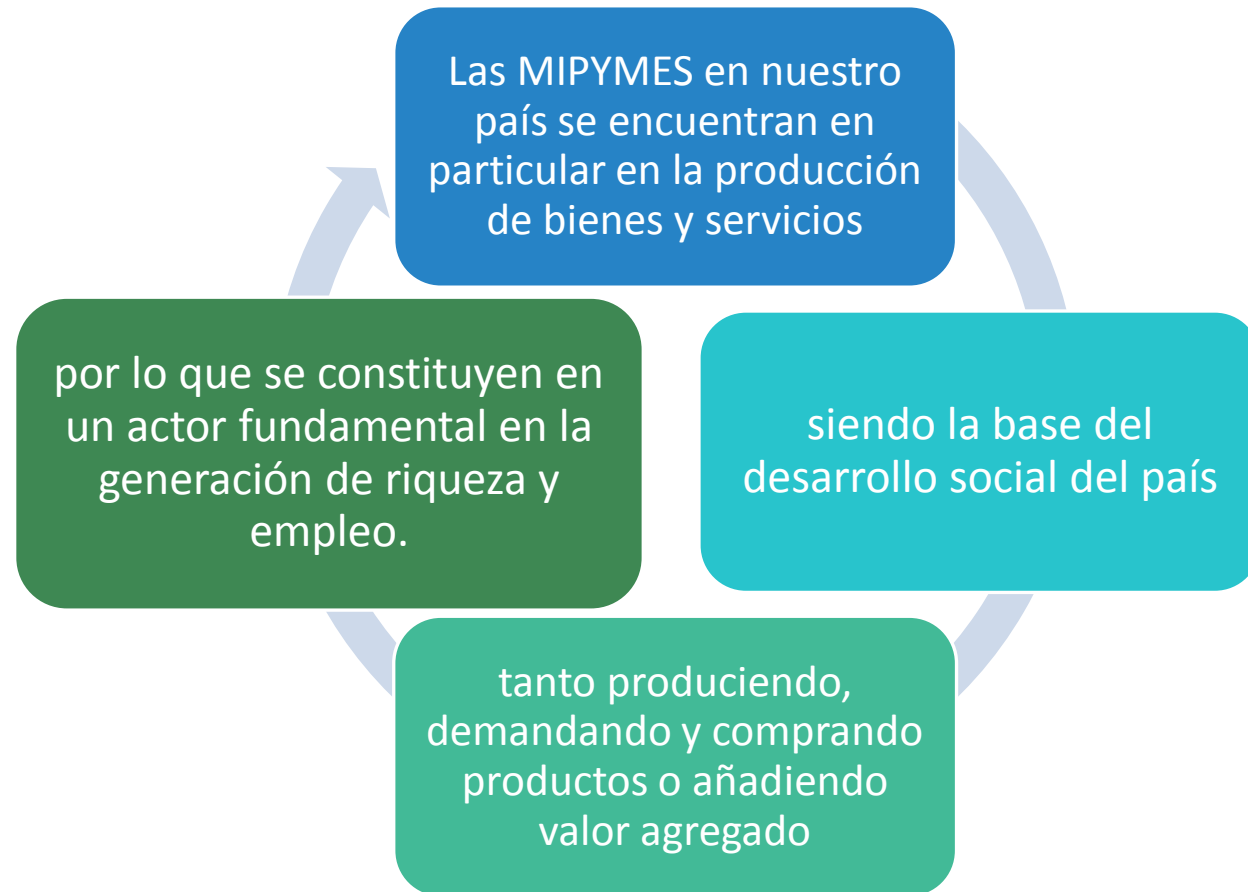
Las MIPYMES en nuestro país se encuentran en particular en la producción de bienes y servicios

siendo la base del desarrollo social del país

tanto produciendo, demandando y comprando productos o añadiendo valor agregado

por lo que se constituyen en un actor fundamental en la generación de riqueza y empleo.